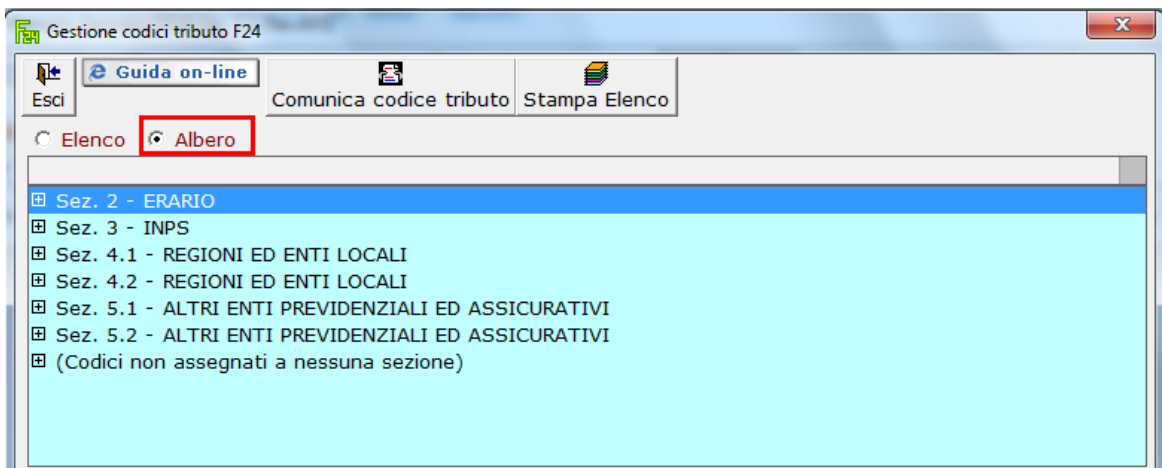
Gestione codici tributo F24

Esci
Guida on-line
Comunica codice tributo
Stampa Elenco

Elenco
Albero

⊞ Sez. 2 - ERARIO
⊞ Sez. 3 - INPS
⊞ Sez. 4.1 - REGIONI ED ENTI LOCALI
⊞ Sez. 4.2 - REGIONI ED ENTI LOCALI
⊞ Sez. 5.1 - ALTRI ENTI PREVIDENZIALI ED ASSICURATIVI
⊞ Sez. 5.2 - ALTRI ENTI PREVIDENZIALI ED ASSICURATIVI
⊞ (Codici non assegnati a nessuna sezione)